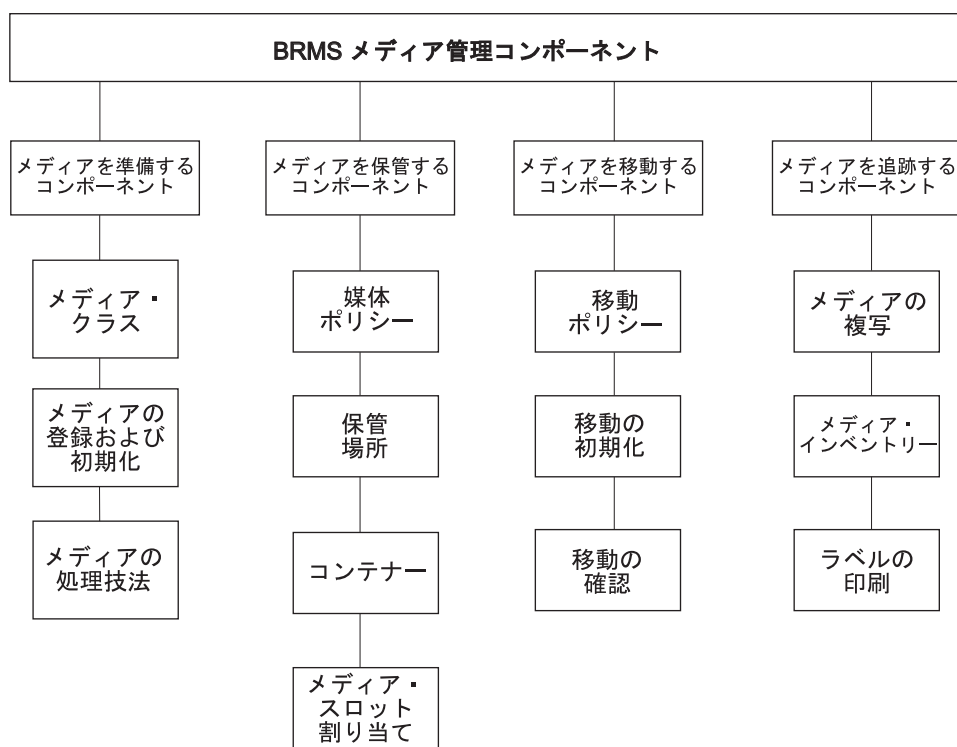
BRMS メディア管理コンポーネント

メディアを準備する
コンポーネント

メディア・
クラス

メディアの
登録および
初期化

メディアの
処理技法

メディアを保管する
コンポーネント

媒体
ポリシー

保管
場所

コンテナー

メディア・
スロット
割り当て

メディアを移動する
コンポーネント

移動
ポリシー

移動の
初期化

移動の
確認

メディアを追跡する
コンポーネント

メディアの
複写

メディア・
インベントリー

ラベルの
印刷